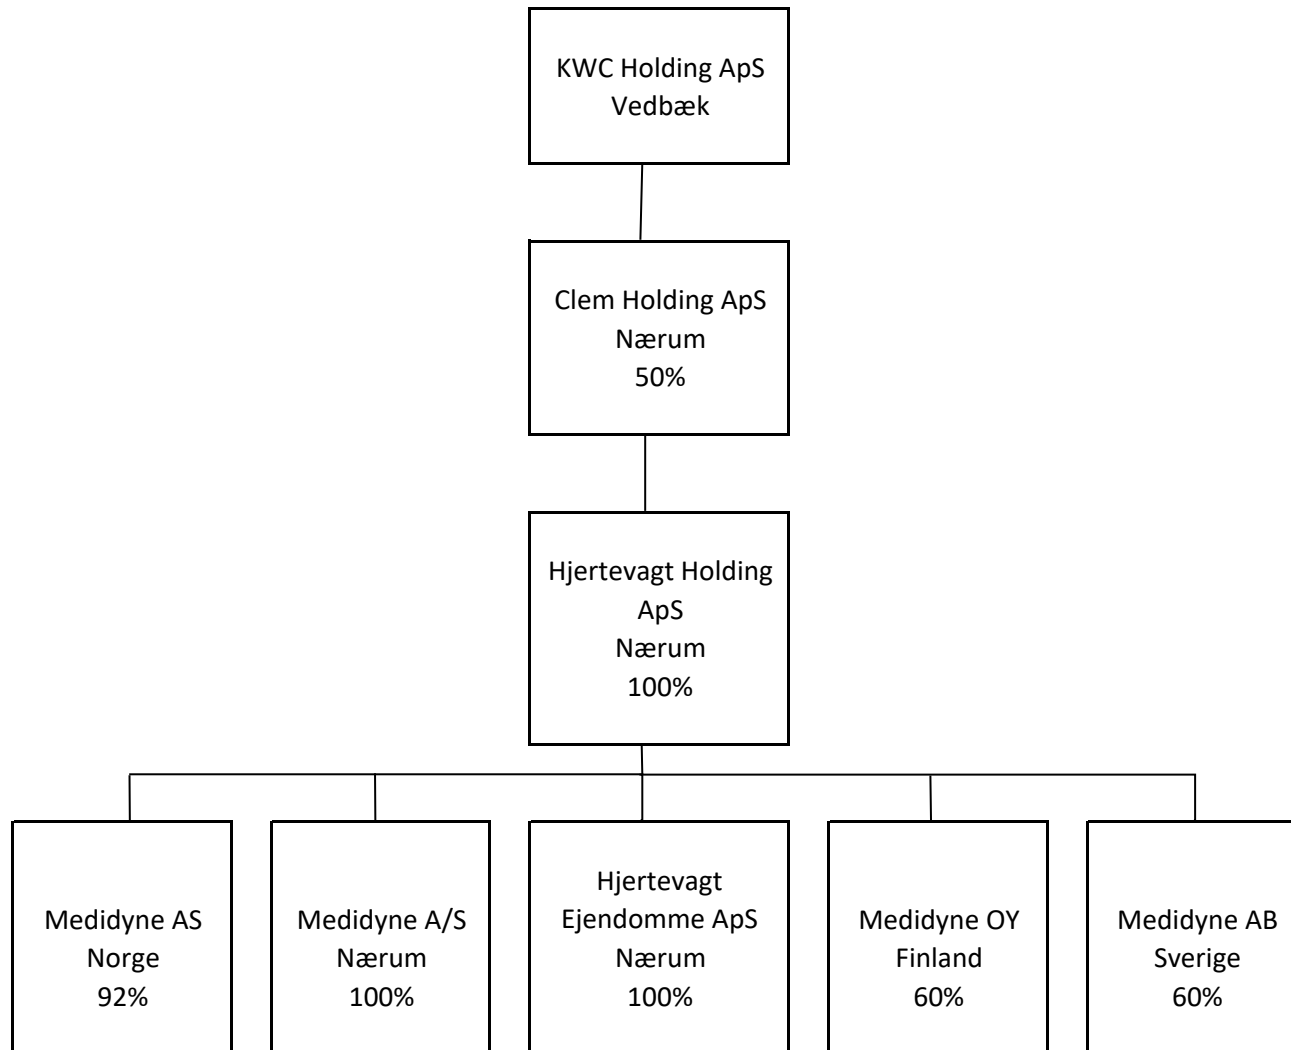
KWC Holding ApS
Vedbæk

Clem Holding ApS
Nærum
50%

Hjertevagt Holding ApS
Nærum
100%

Medidyne AS
Norge
92%

Medidyne A/S
Nærum
100%

Hjertevagt Ejendomme ApS
Nærum
100%

Medidyne OY
Finland
60%

Medidyne AB
Sverige
60%